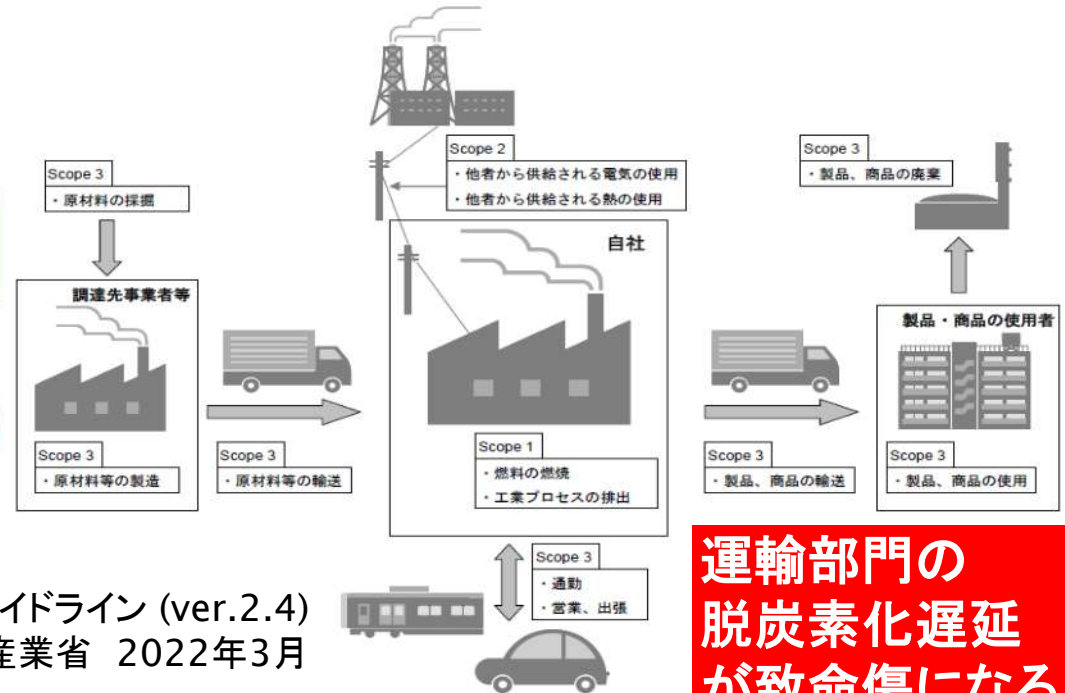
Scope 3
・原材料の採掘

調達先事業者等

Scope 3
・原材料等の製造

Scope 3
・原材料等の輸送

Scope 2
・他者から供給される電気の使用
・他者から供給される熱の使用

自社

Scope 1
・燃料の燃焼
・工業プロセスの排出

Scope 3
・通勤
・営業、出張

Scope 3
・製品、商品の輸送

Scope 3
・製品、商品の廃棄

製品・商品の使用者

Scope 3
・製品、商品の使用

イドライン (ver.2.4)
産業省 2022年3月

運輸部門の
脱炭素化遅延
が致命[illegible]になる